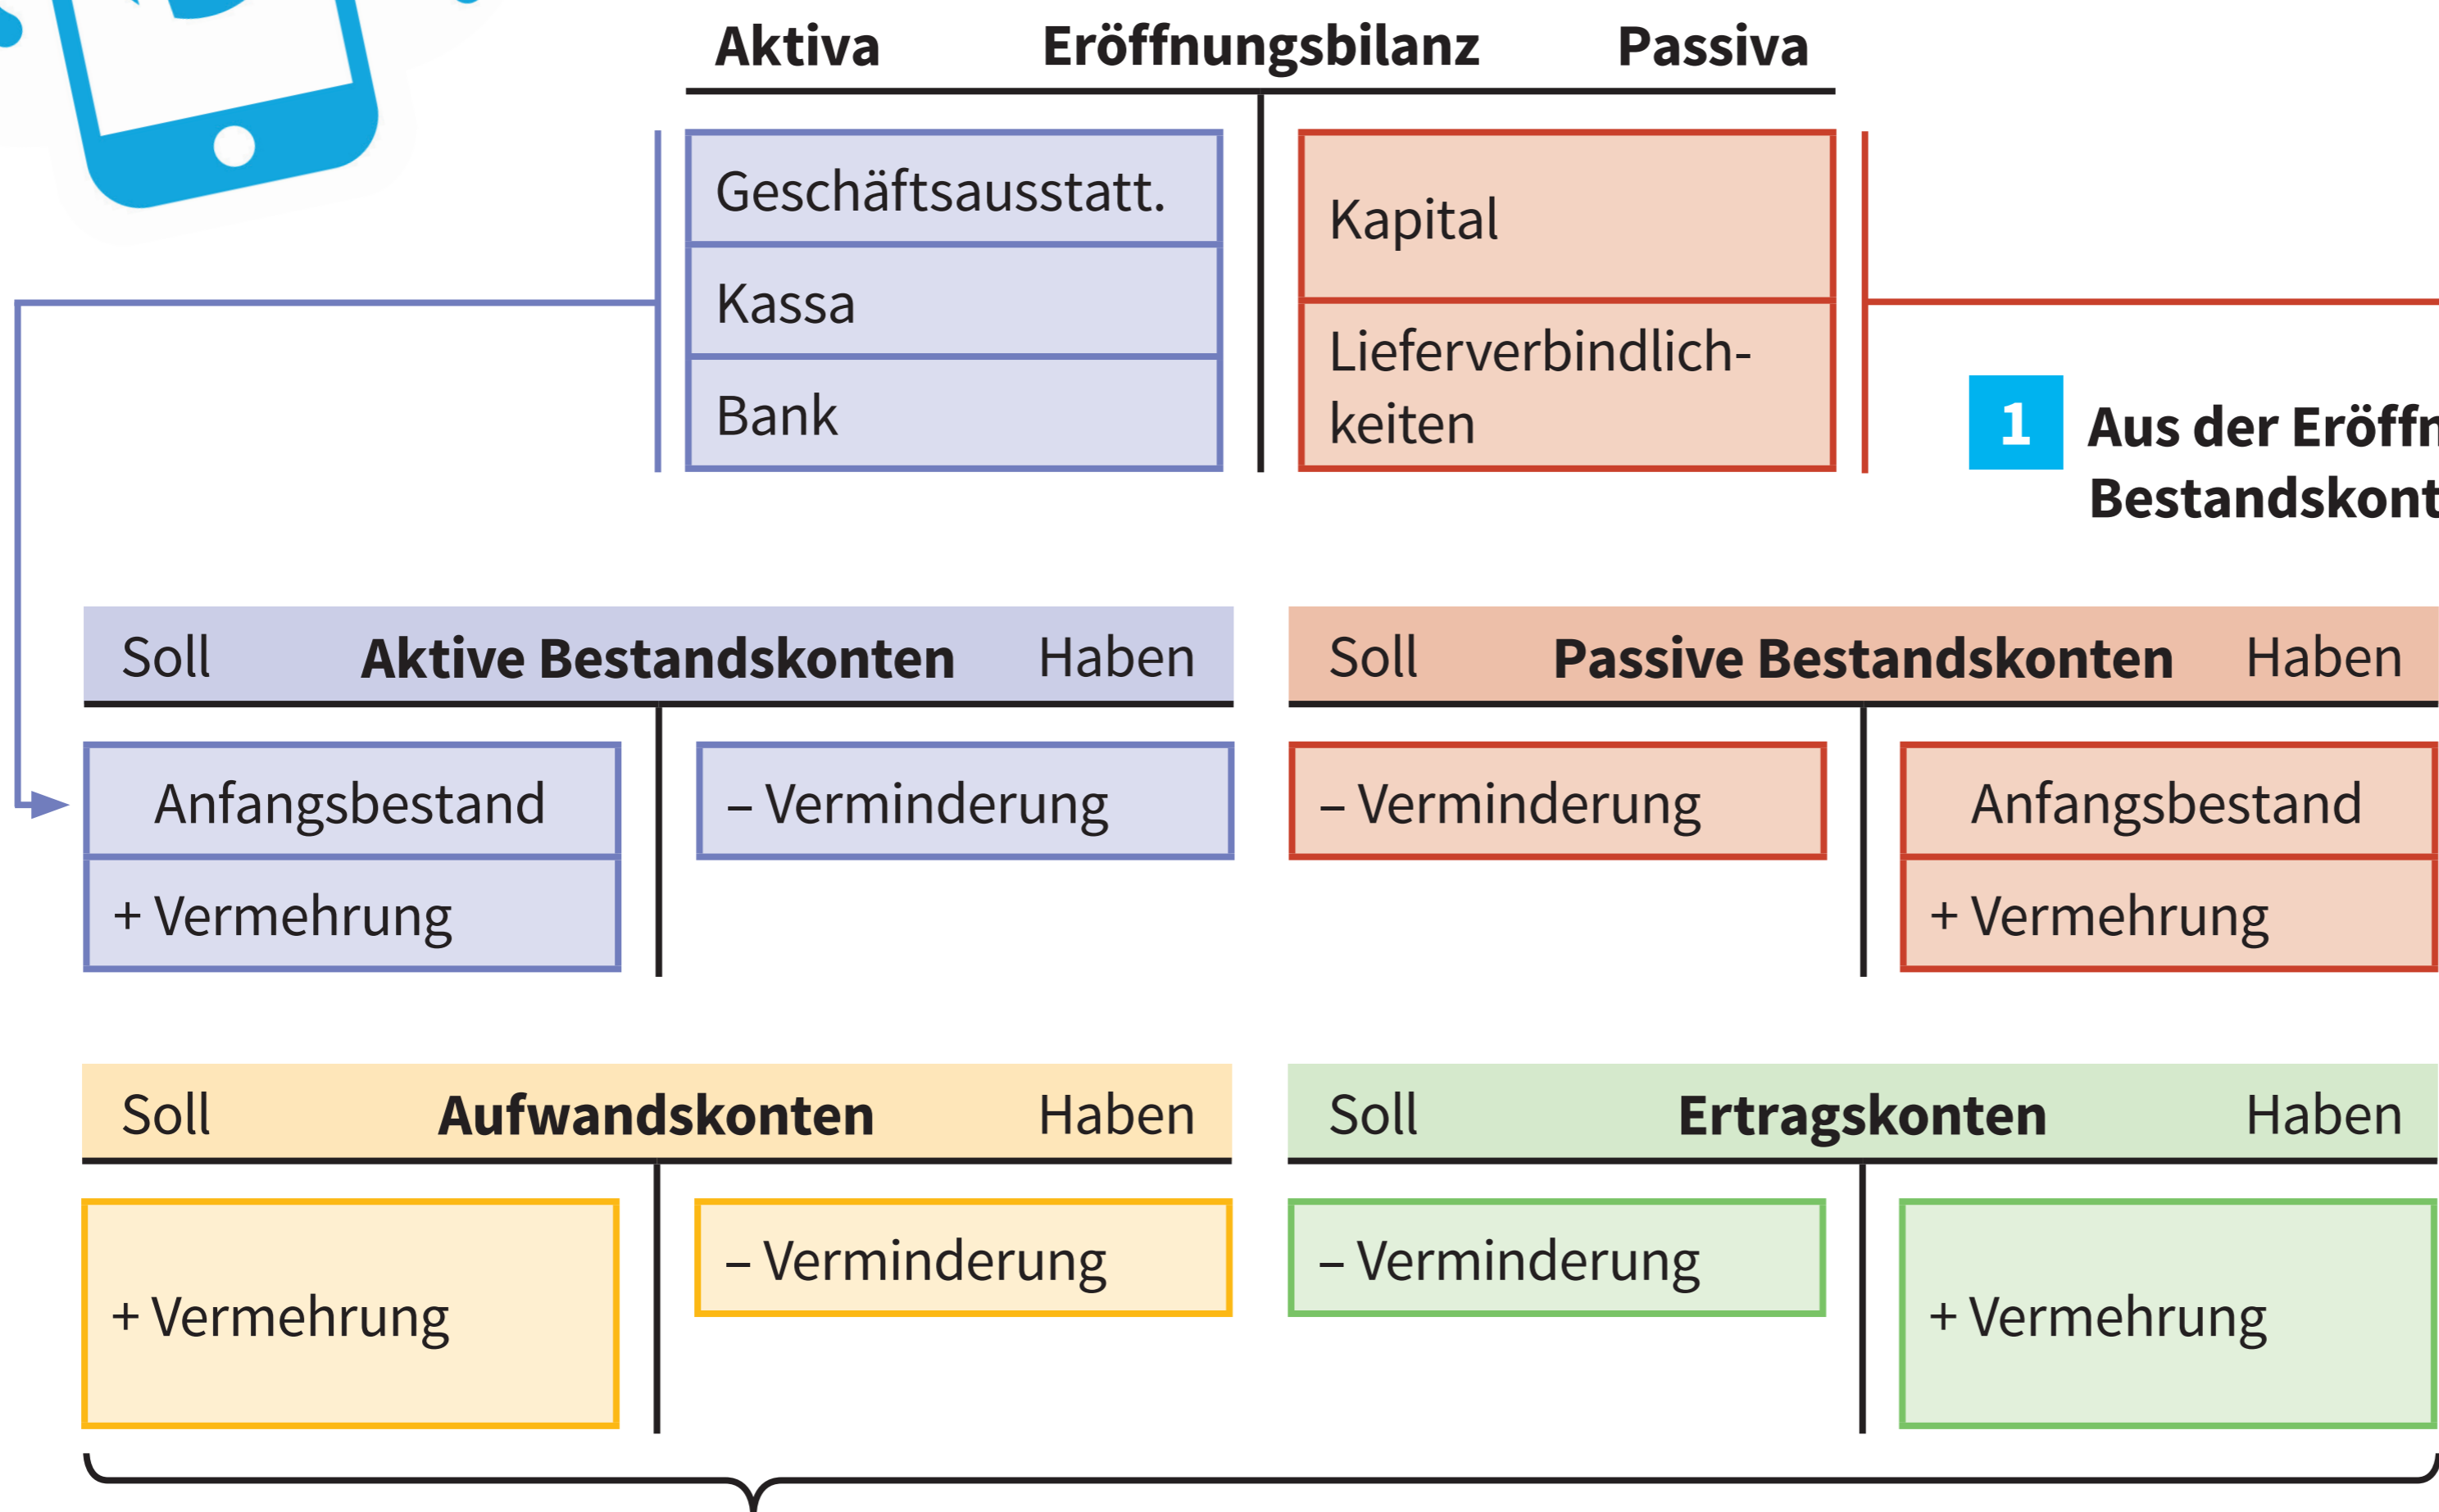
| Aktiva | Eröffnungsbilanz | Passiva |
|---|---|---|
| Geschäftsausstatt. | | Kapital |
| Kassa | | Lieferverbindlichkeiten |
| Bank | | |

1 Aus der Eröff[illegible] Bestandskont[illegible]

| Soll | Aktive Bestandskonten | Haben |
|---|---|---|
| Anfangsbestand | | – Verminderung |
| + Vermehrung | | |

| Soll | Passive Bestandskonten | Haben |
|---|---|---|
| – Verminderung | | Anfangsbestand |
| | | + Vermehrung |

| Soll | Aufwandskonten | Haben |
|---|---|---|
| + Vermehrung | | – Verminderung |

| Soll | Ertragskonten | Haben |
|---|---|---|
| – Verminderung | | + Vermehrung |